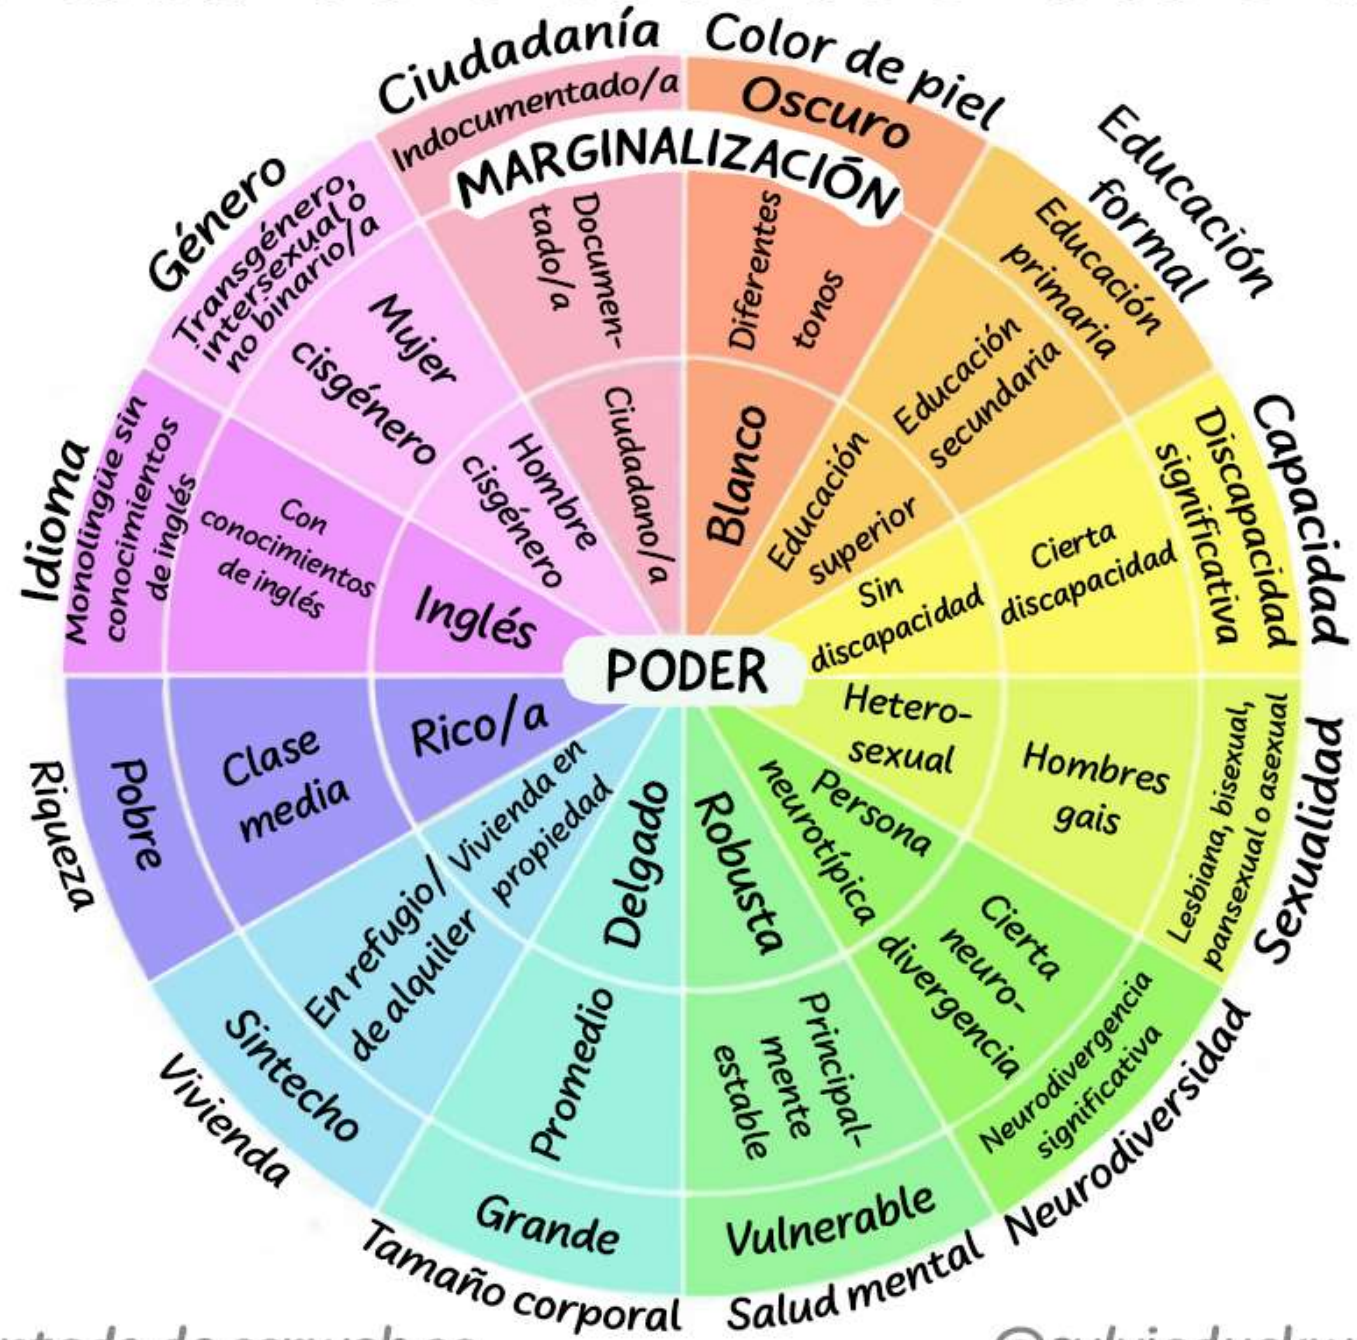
MARGINALIZACIÓN

PODER

Ciudadanía
Indocumentado/a
Documentado/a
Ciudadano/a

Color de piel
Oscuro
Diferentes tonos
Blanco

Educación formal
Educación primaria
Educación secundaria
Educación superior

Capacidad
Discapacidad significativa
Cierta discapacidad
Sin discapacidad

Sexualidad
Lesbiana, bisexual, pansexual o asexual
Hombres gais
Heterosexual

Neurodiversidad
Neurodivergencia significativa
Cierta neurodivergencia
Persona neurotípica

Salud mental
Vulnerable
Principalmente estable
Robusta

Tamaño corporal
Grande
Promedio
Delgado

Vivienda
Sintecho
En refugio/de alquiler
Vivienda en propiedad

Riqueza
Pobre
Clase media
Rico/a

Idioma
Monolingüe sin conocimientos de inglés
Con conocimientos de inglés
Inglés

Género
Transgénero, intersexual o no binario/a
Mujer cisgénero
Hombre cisgénero

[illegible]
@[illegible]